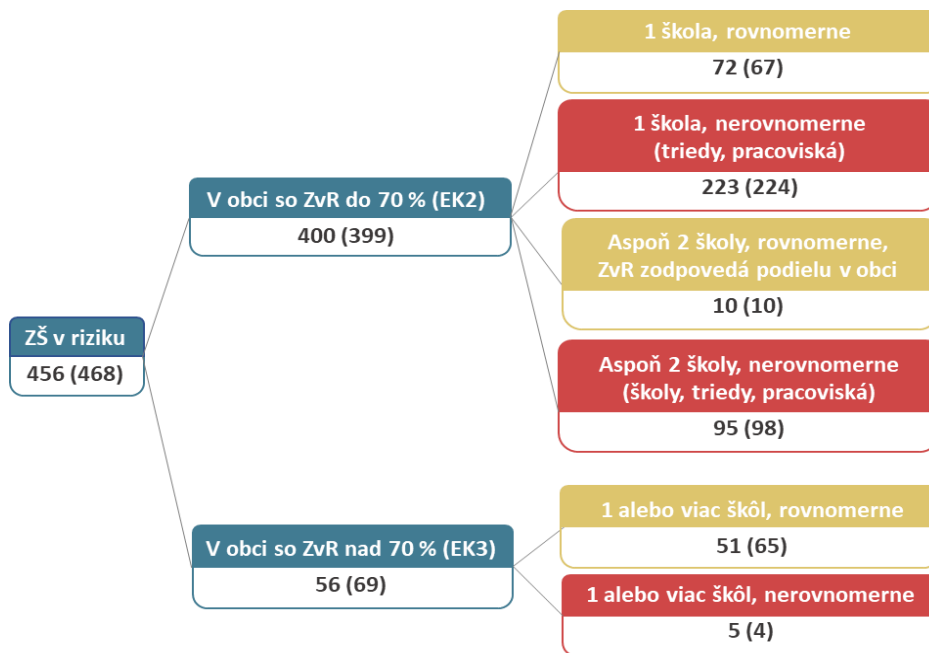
ZŠ v riziku
456 (468)

V obci so ZvR do 70 % (EK2)
400 (399)

1 škola, rovnomerne
72 (67)

1 škola, nerovnomerne (triedy, pracoviská)
223 (224)

Aspoň 2 školy, rovnomerne, ZvR zodpovedá podielu v obci
10 (10)

Aspoň 2 školy, nerovnomerne (školy, triedy, pracoviská)
95 (98)

V obci so ZvR nad 70 % (EK3)
56 (69)

1 alebo viac škôl, rovnomerne
51 (65)

1 alebo viac škôl, nerovnomerne
5 (4)